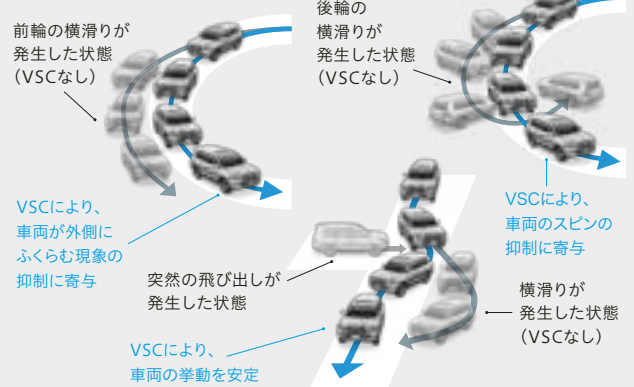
前輪の横滑りが発生した状態（VSCなし）

後輪の横滑りが発生した状態（VSCなし）

VSCにより、車両が外側にふくらむ現象の抑制に寄与

VSCにより、車両のスピンの抑制に寄与

突然の飛び出しが発生した状態

横滑りが発生した状態（VSCなし）

VSCにより、車両の挙動を安定